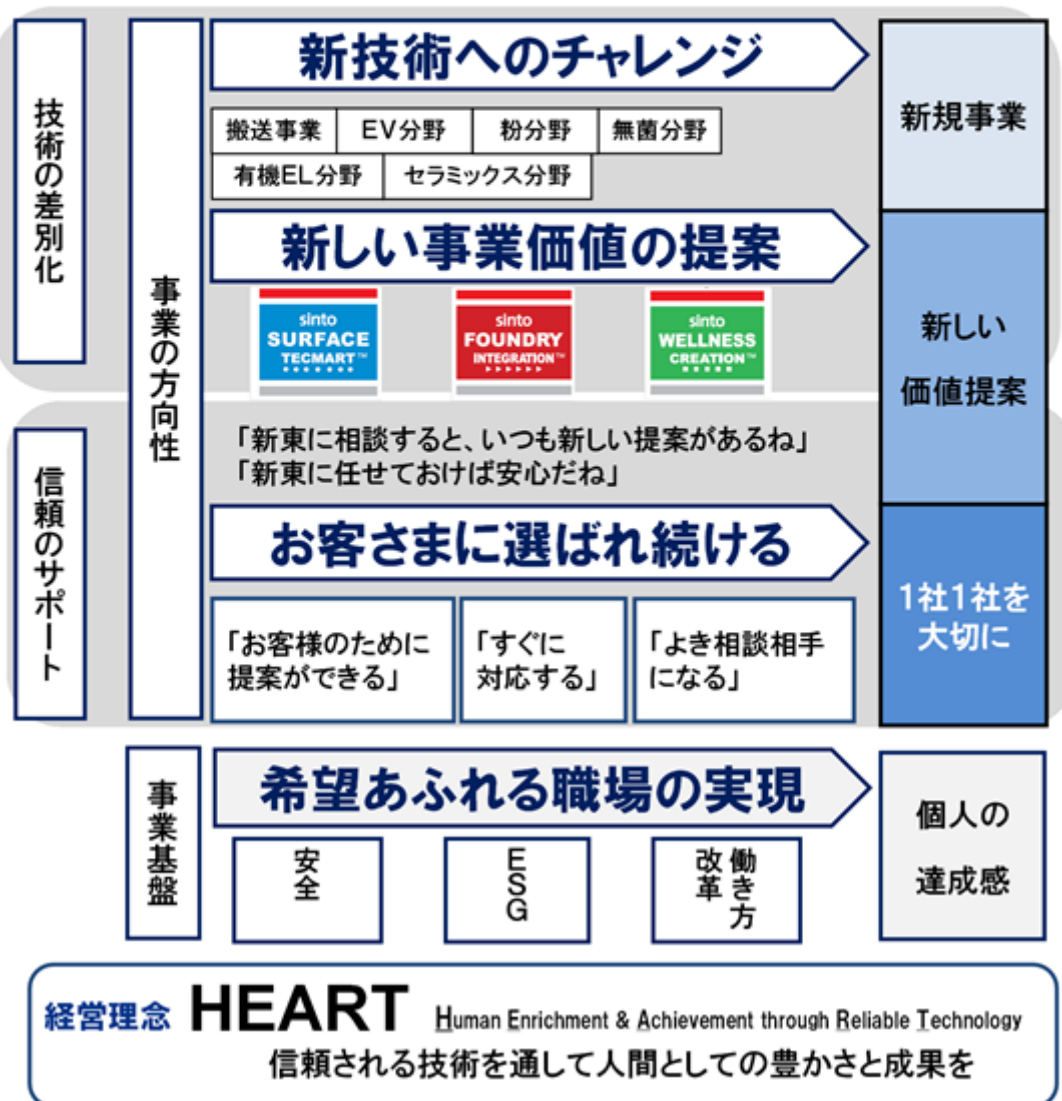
技術の差別化

事業の方向性

新技術へのチャレンジ

搬送事業 EV分野 粉分野 無菌分野
有機EL分野 セラミックス分野

新規事業

新しい事業価値の提案

sinto SURFACE TECMART™
sinto FOUNDRY INTEGRATION™
sinto WELLNESS CREATION™

新しい価値提案

信頼のサポート

「新東に相談すると、いつも新しい提案があるね」
「新東に任せておけば安心だね」

お客さまに選ばれ続ける

「お客様のために提案ができる」
「すぐに対応する」
「よき相談相手になる」

1社1社を大切に

事業基盤

希望あふれる職場の実現

安全
ESG
働き方改革

個人の達成感

経営理念 HEART Human Enrichment & Achievement through Reliable Technology
信頼される技術を通して人間としての豊かさと成果を